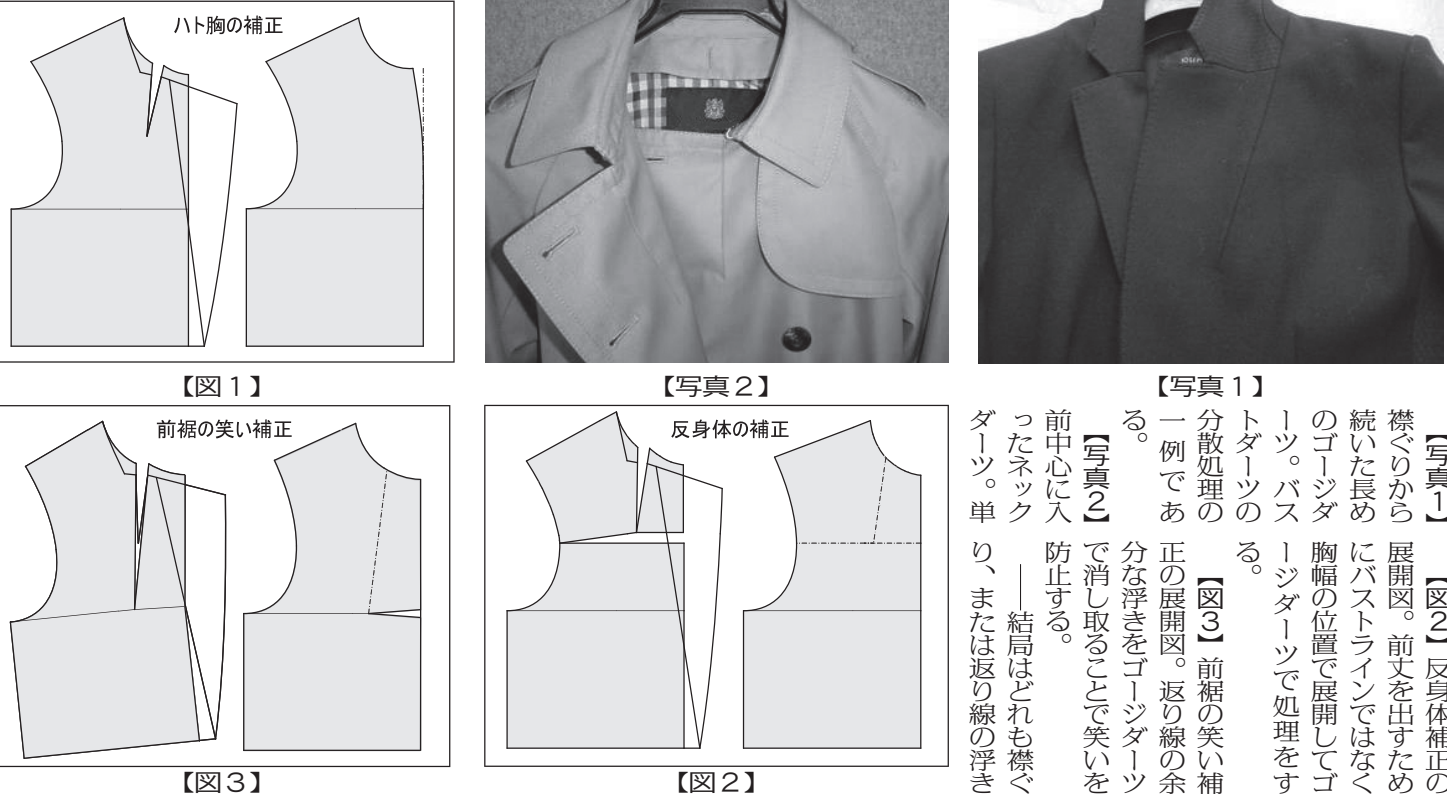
ハト胸の補正

【図１】

【写真２】

【写真１】

前裾の笑い補正

【図３】

反身体の補正

【図２】

【写真１】襟ぐりから続いた長めのゴージダーツ。バストダーツの分散処理の一例である。

【写真２】前中心に入ったネックダーツ。単

【図２】反身体補正の展開図。前丈を出すためにバストラインではなく胸幅の位置で展開してゴージダーツで処理をする。

【図３】前裾の笑い補正の展開図。返り線の余分な浮きをゴージダーツで消し取ることで笑いを防止する。

――結局はどれも襟ぐり、または返り線の浮き